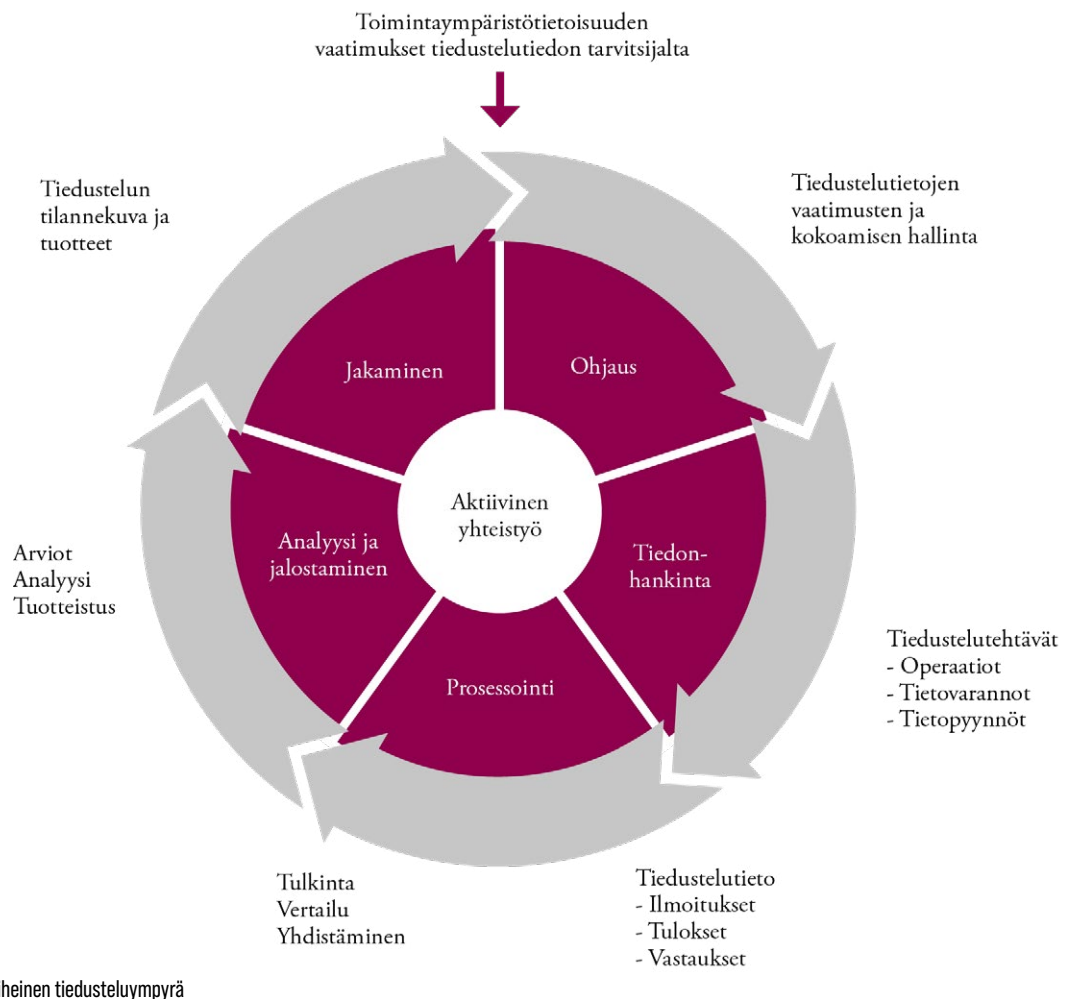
Toimintaympäristötietoisuuden vaatimukset tiedustelutiedon tarvitsijalta

Tiedustelun tilannekuva ja tuotteet

Tiedustelutietojen vaatimusten ja kokoamisen hallinta

Jakaminen

Ohjaus

Aktiivinen yhteistyö

Analyysi ja jalostaminen

Tiedonhankinta

Prosessointi

Arviot
Analyysi
Tuotteistus

Tiedustelutehtävät
- Operaatiot
- Tietovarannot
- Tietopyynnöt

Tulkinta
Vertailu
Yhdistäminen

Tiedustelutieto
- Ilmoitukset
- Tulokset
- Vastaukset

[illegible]heinen tiedusteluympyrä